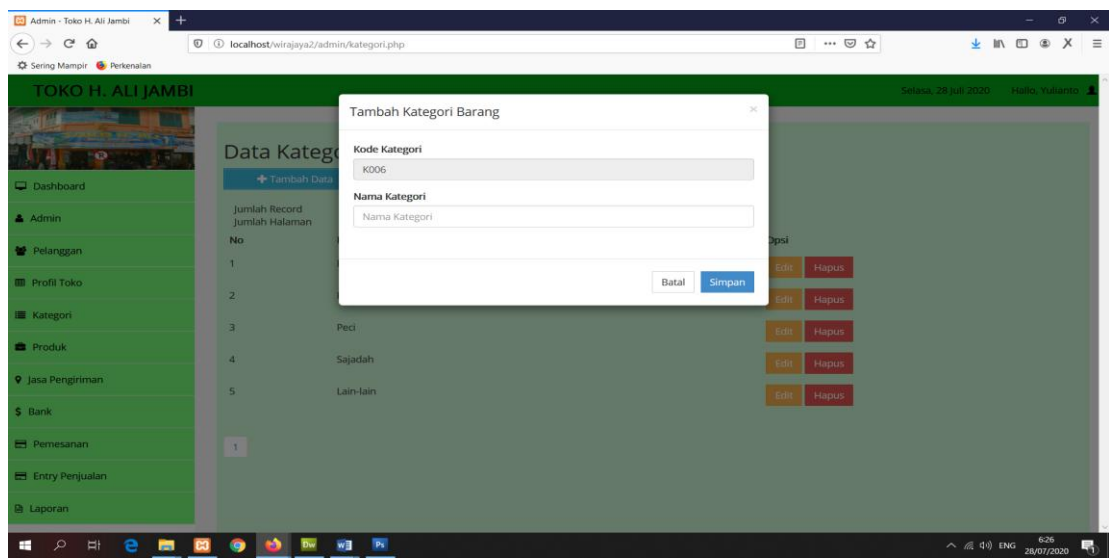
Admin - Toko H. Ali Jambi

localhost/wirajaya2/admin/kategori.php

Sering Mampir Perkenalan

TOKO H. ALI JAMBI

Selasa, 28 Juli 2020 Hallo, Yulianto

Dashboard
Admin
Pelanggan
Profil Toko
Kategori
Produk
Jasa Pengiriman
$ Bank
Pemesanan
Entry Penjualan
Laporan

Data Kateg

+ Tambah Data

Jumlah Record
Jumlah Halaman

| No | | Opsi |
|---|---|---|
| 1 | | Edit Hapus |
| 2 | | Edit Hapus |
| 3 | Peci | Edit Hapus |
| 4 | Sajadah | Edit Hapus |
| 5 | Lain-lain | Edit Hapus |

1

Tambah Kategori Barang

Kode Kategori
K006

Nama Kategori
Nama Kategori

Batal Simpan

ENG 6:26 28/07/2020